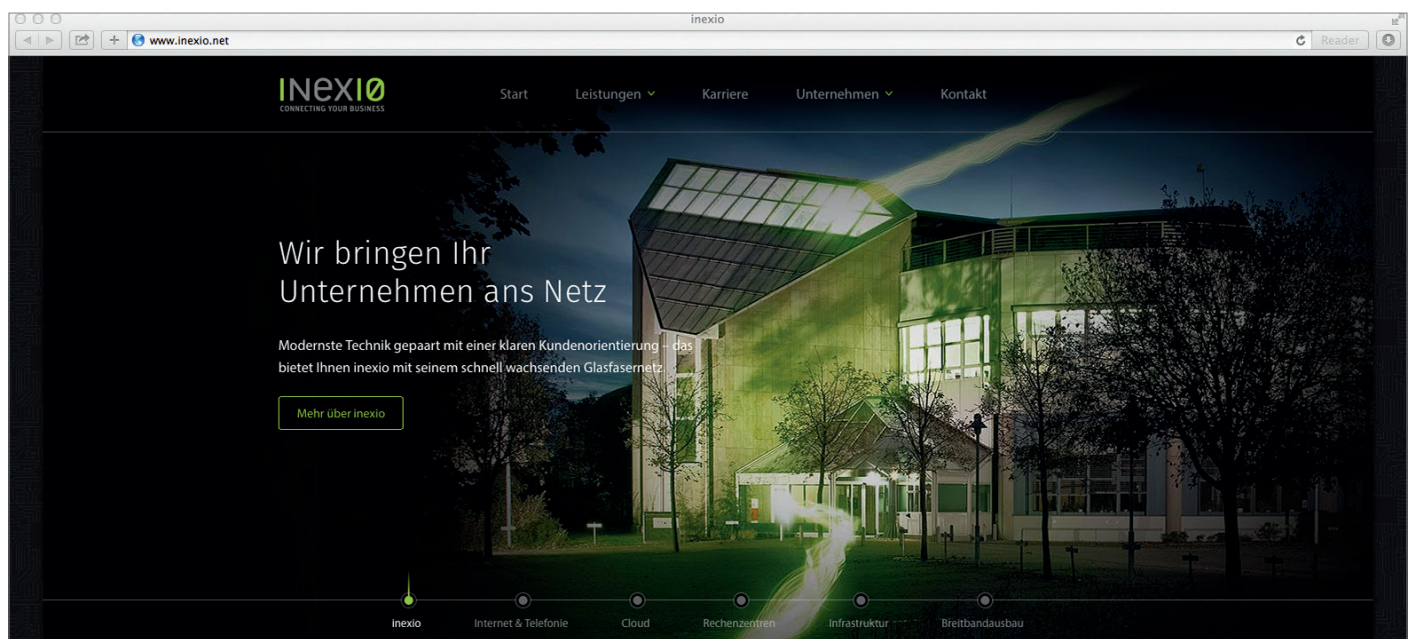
inexio

www.inexio.net

Reader

INEXIO
CONNECTING YOUR BUSINESS

Start Leistungen Karriere Unternehmen Kontakt

Wir bringen Ihr Unternehmen ans Netz

Modernste Technik gepaart mit einer klaren Kundenorientierung – das bietet Ihnen inexio mit seinem schnell wachsenden Glasfasernetz.

Mehr über inexio

inexio Internet & Telefonie Cloud Rechenzentren Infrastruktur Breitbandausbau